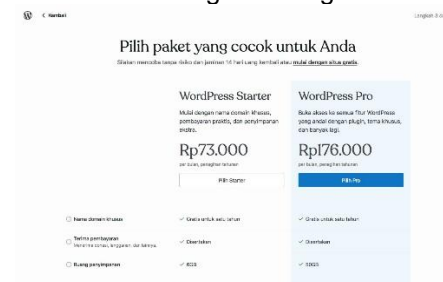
< Kembali

Lengkah 3/4

Pilih paket yang cocok untuk Anda

Silakan mencoba tanpa risiko dan jaminan 14 hari uang kembali atau mulai dengan situs gratis.

WordPress Starter

Mulai dengan nama domain khusus, pembayaran praktis, dan penyimpanan ekstra.

Rp73.000

per bulan, penagihan tahunan

Pilih Starter

WordPress Pro

Buka akses ke semua fitur WordPress yang andal dengan plugin, tema khusus, dan banyak lagi.

Rp176.000

per bulan, penagihan tahunan

Pilih Pro

Nama domain khusus

✓ Gratis untuk satu tahun

✓ Gratis untuk satu tahun

Terima pembayaran
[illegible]

✓ Disertakan

✓ Disertakan

Ruang penyimpanan

✓ 6GB

✓ 50GB